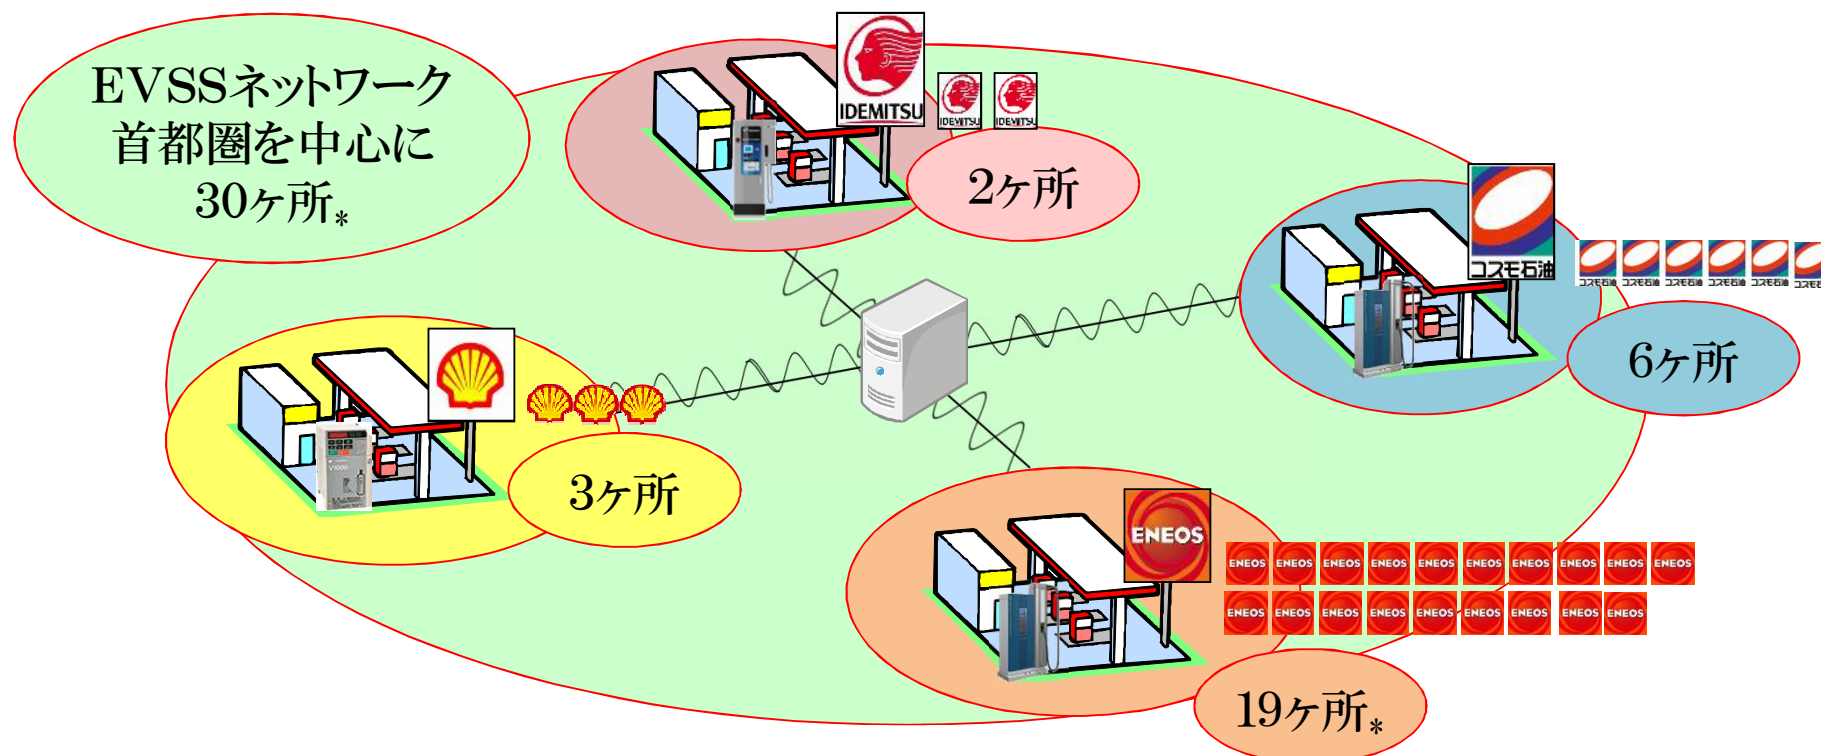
EVSSネットワーク
首都圏を中心に
30ヶ所*

IDEMITSU
IDEMITSU IDEMITSU
2ヶ所

コスモ石油
コスモ石油 コスモ石油 コスモ石油 コスモ石油 コスモ石油 コスモ石
6ヶ所

3ヶ所

ENEOS
ENEOS ENEOS ENEOS ENEOS ENEOS ENEOS ENEOS ENEOS ENEOS ENEOS
ENEOS ENEOS ENEOS ENEOS ENEOS ENEOS ENEOS ENEOS ENEOS
19ヶ所*